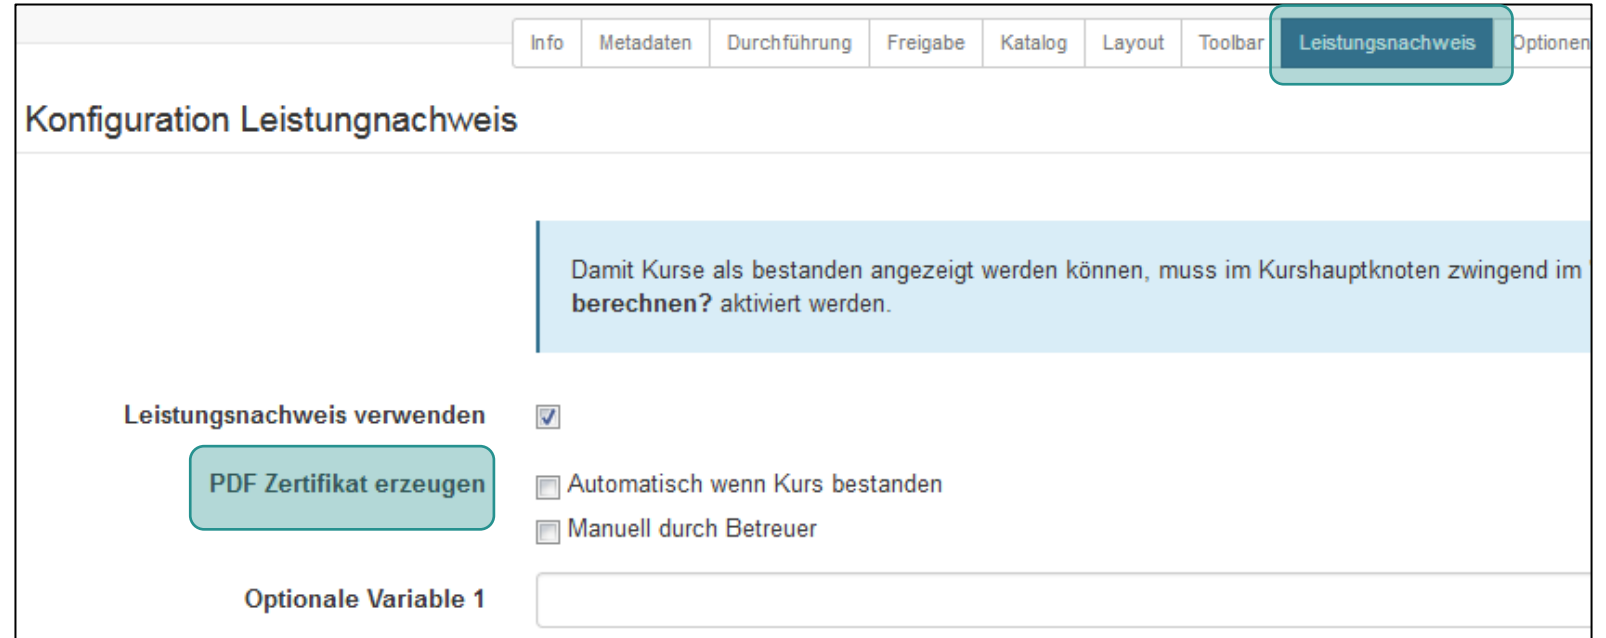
Info | Metadaten | Durchführung | Freigabe | Katalog | Layout | Toolbar | Leistungsnachweis | Optionen

Konfiguration Leistungnachweis

Damit Kurse als bestanden angezeigt werden können, muss im Kurshauptknoten zwingend im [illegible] **berechnen?** aktiviert werden.

Leistungsnachweis verwenden

PDF Zertifikat erzeugen

Automatisch wenn Kurs bestanden

Manuell durch Betreuer

Optionale Variable 1